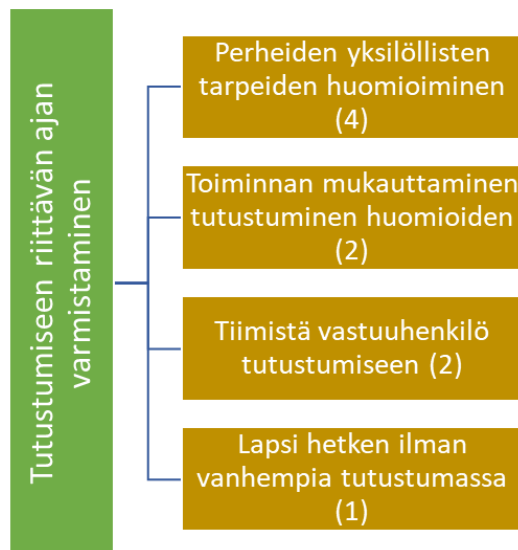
Tutustumiseen riittävän ajan varmistaminen

Perheiden yksilöllisten tarpeiden huomioiminen (4)

Toiminnan mukauttaminen tutustuminen huomioiden (2)

Tiimistä vastuuhenkilö tutustumiseen (2)

Lapsi hetken ilman vanhempia tutustumassa (1)